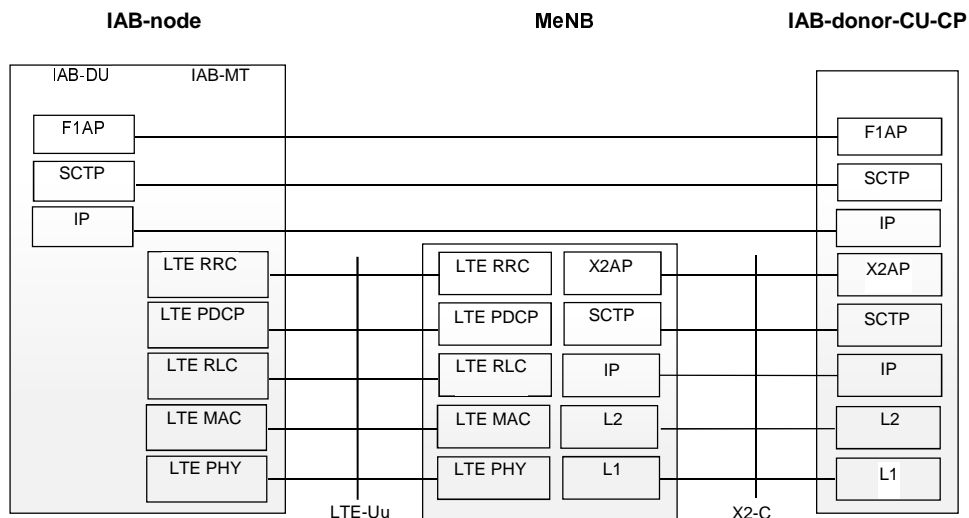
IAB-node

MeNB

IAB-donor-CU-CP

IAB-DU

IAB-MT

F1AP

SCTP

IP

LTE RRC

LTE PDCP

LTE RLC

LTE MAC

LTE PHY

LTE RRC

X2AP

LTE PDCP

SCTP

LTE RLC

IP

LTE MAC

L2

LTE PHY

L1

F1AP

SCTP

IP

X2AP

SCTP

IP

L2

L1

LTE-Uu

X2-C